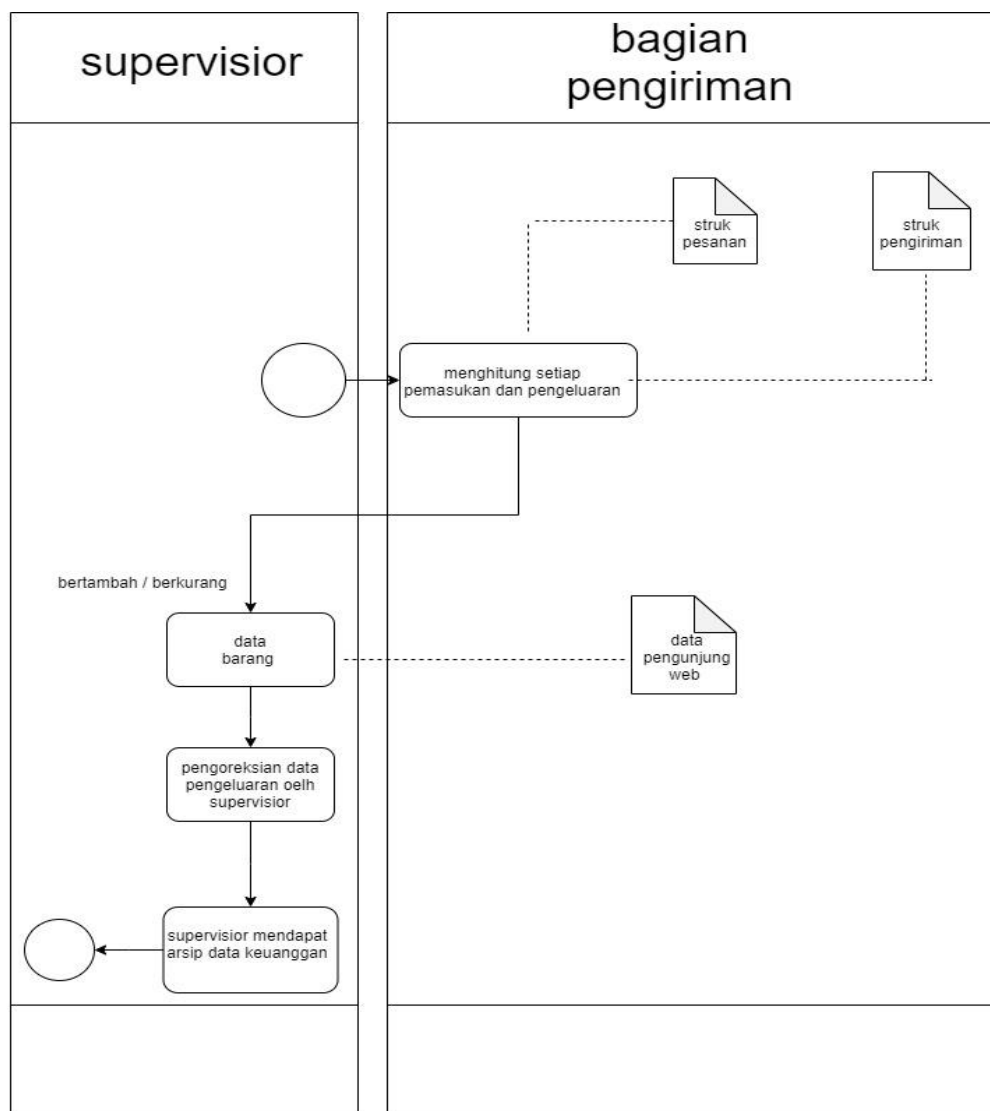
supervisior

bagian pengiriman

struk pesanan

struk pengiriman

menghitung setiap pemasukan dan pengeluaran

bertambah / berkurang

data barang

data pengunjung web

pengoreksian data pengeluaran oelh supervisior

supervisior mendapat arsip data keuanggan